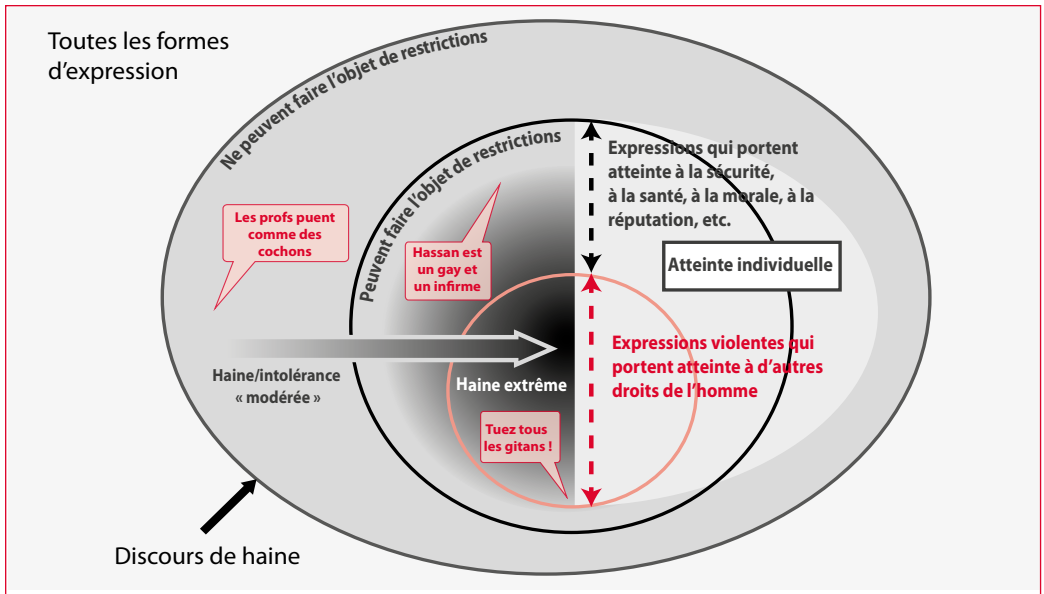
Toutes les formes d'expression

Ne peuvent faire l'objet de restrictions

Peuvent faire l'objet de restrictions

Expressions qui portent atteinte à la sécurité, à la santé, à la morale, à la réputation, etc.

Atteinte individuelle

Les profs puent comme des cochons

Hassan est un gay et un infirme

Expressions violentes qui portent atteinte à d'autres droits de l'homme

Haine/intolérance « modérée »

Haine extrême

Tuez tous les gitans !

Discours de haine